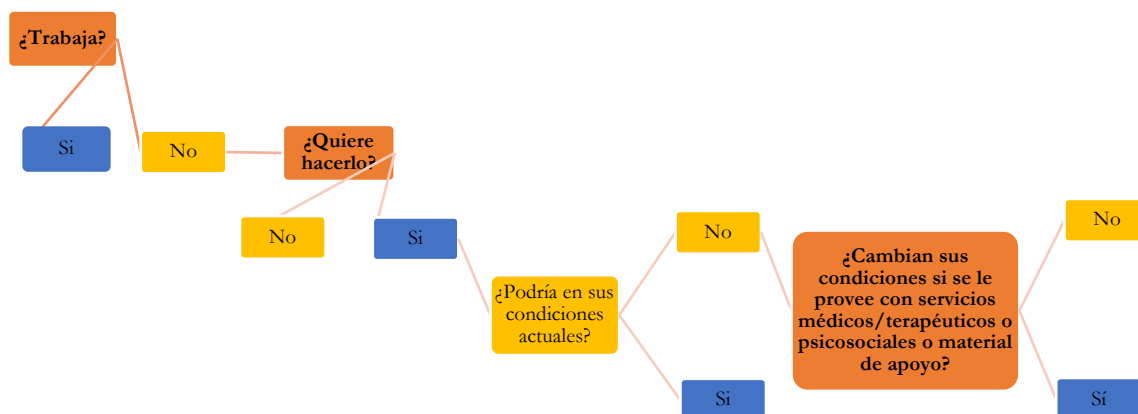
¿Trabaja?

Si

No

¿Quiere hacerlo?

No

Si

¿Podría en sus condiciones actuales?

No

Si

¿Cambian sus condiciones si se le provee con servicios médicos/terapéuticos o psicosociales o material de apoyo?

No

Sí